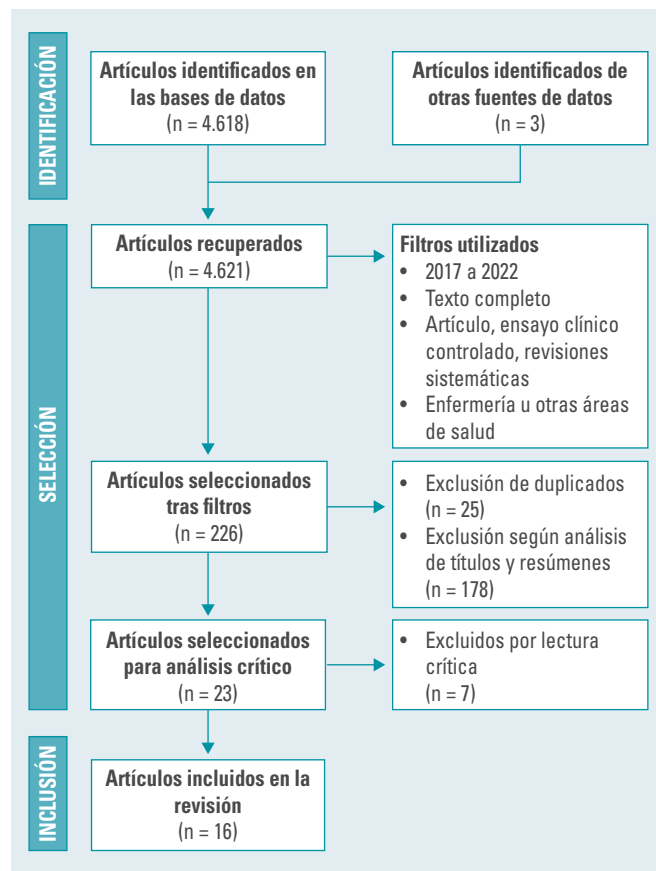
IDENTIFICACIÓN

Artículos identificados en las bases de datos
(n = 4.618)

Artículos identificados de otras fuentes de datos
(n = 3)

SELECCIÓN

Artículos recuperados
(n = 4.621)

Filtros utilizados
• 2017 a 2022
• Texto completo
• Artículo, ensayo clínico controlado, revisiones sistemáticas
• Enfermería u otras áreas de salud

Artículos seleccionados tras filtros
(n = 226)

• Exclusión de duplicados (n = 25)
• Exclusión según análisis de títulos y resúmenes (n = 178)

Artículos seleccionados para análisis crítico
(n = 23)

• Excluidos por lectura crítica
(n = 7)

INCLUSIÓN

Artículos incluidos en la revisión
(n = 16)